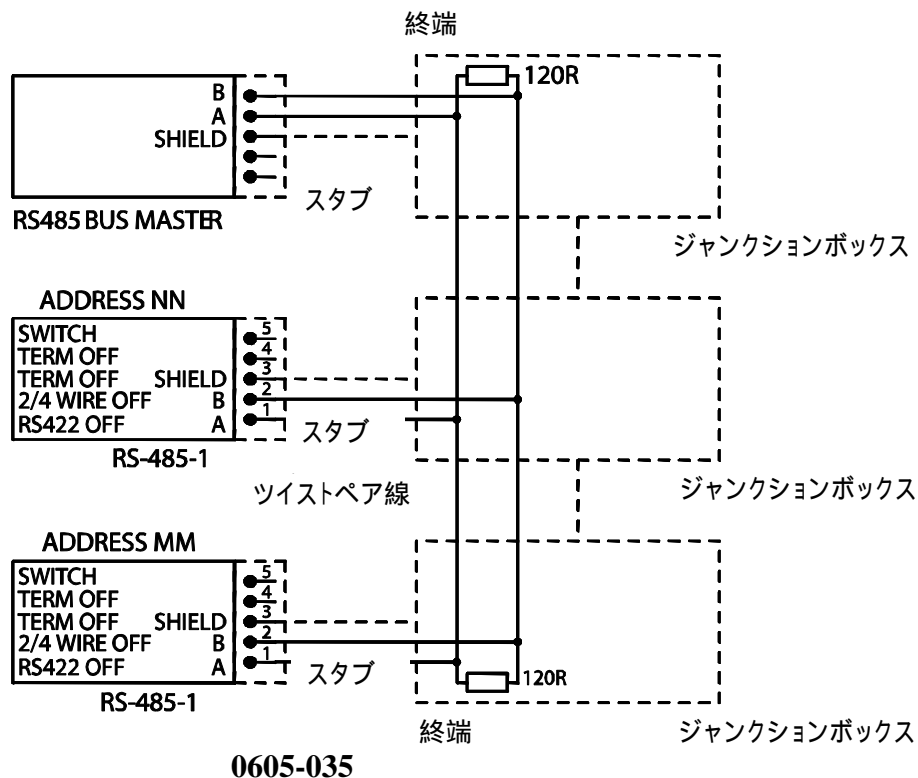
終端

120R

B
A
SHIELD

スタブ

RS485 BUS MASTER

ジャンクションボックス

ADDRESS NN

SWITCH
TERM OFF
TERM OFF SHIELD
2/4 WIRE OFF B
RS422 OFF A

5
4
3
2
1

スタブ

RS-485-1

ツイストペア線

ジャンクションボックス

ADDRESS MM

SWITCH
TERM OFF
TERM OFF SHIELD
2/4 WIRE OFF B
RS422 OFF A

5
4
3
2
1

スタブ

120R

RS-485-1

終端

ジャンクションボックス

0605-035